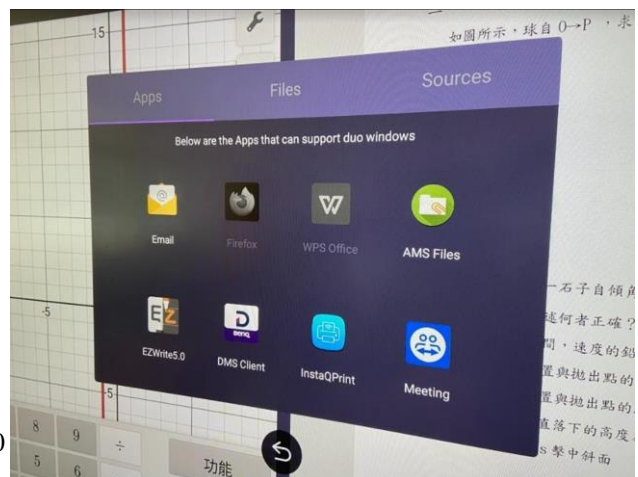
15

如圖所示，球自 O→P ，求

Apps

Files

Sources

Below are the Apps that can support duo windows

Email

Firefox

WPS Office

AMS Files

EZWrite5.0

DMS Client

InstaQPrint

Meeting

-5

5

一石子自傾斜

述何者正確？

間，速度的鉛

置與拋出點的

置與拋出點的

直落下的高度

s 擊中斜面

8

9

÷

5

6

功能